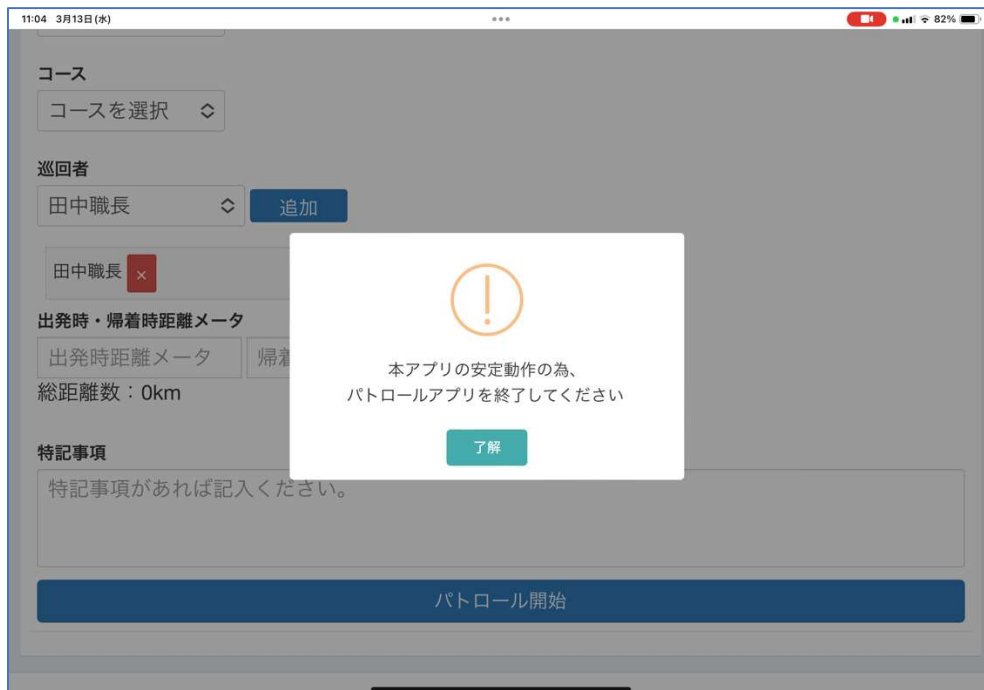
11:04 3月13日(水)

82%

コース

コースを選択

巡回者

田中職長

追加

田中職長 ×

出発時・帰着時距離メータ

出発時距離メータ

帰着

総距離数：0km

本アプリの安定動作の為、
パトロールアプリを終了してください

了解

特記事項

特記事項があれば記入ください。

パトロール開始